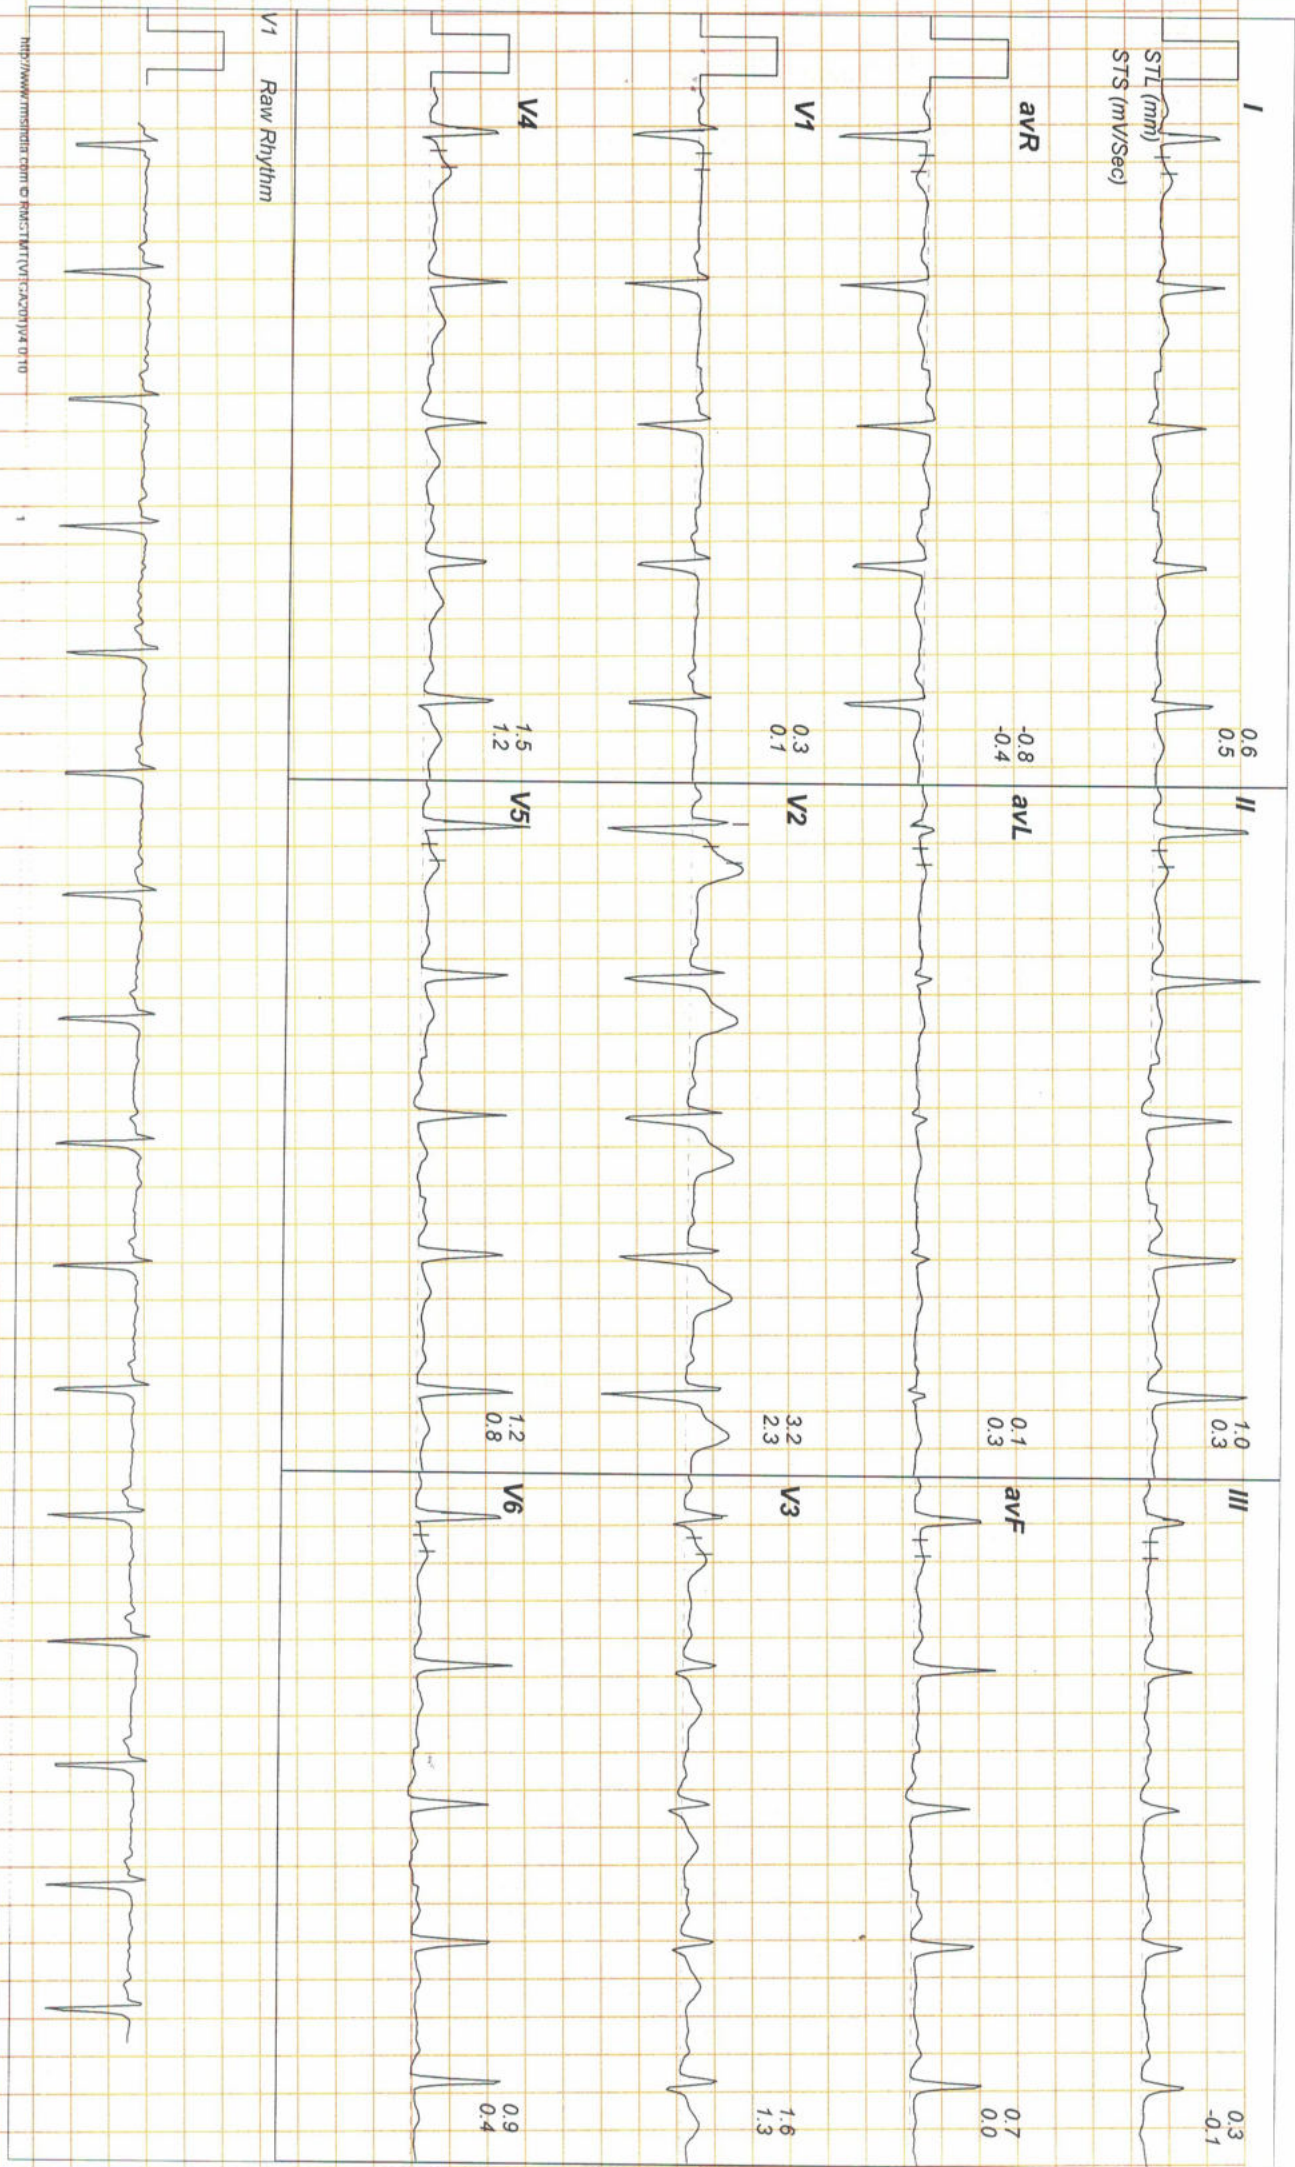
STL (mm)
STS (mV/Sec)

I
0.6
0.5

II
1.0
0.3

III
0.3
-0.1

avR
-0.8
-0.4

avL
0.1
0.3

avF
0.7
0.0

V1
0.3
0.1

V2
3.2
2.3

V3
1.6
1.3

V4
1.5
1.2

V5
1.2
0.8

V6
0.9
0.4

V1 Raw Rhythm

http://www.rmsindia.com © RMSTMTV1CA20J04.0.10